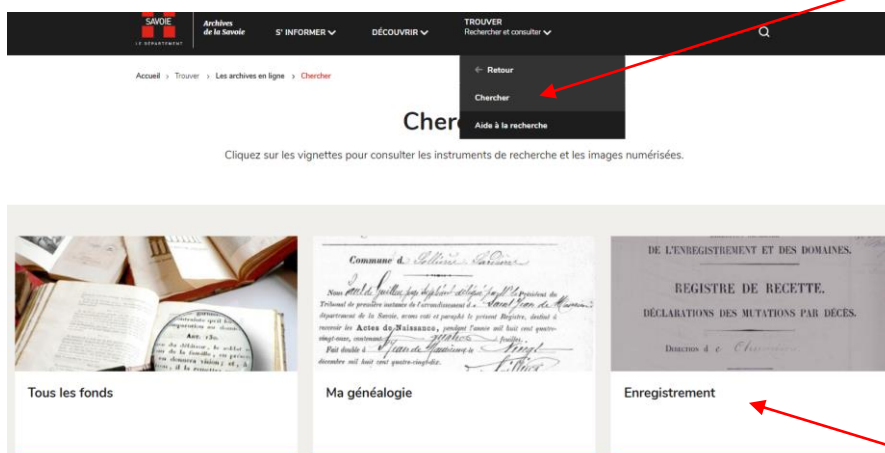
SAVOIE
LE DÉPARTEMENT
Archives de la Savoie
S' INFORMER
DÉCOUVRIR
TROUVER
Rechercher et consulter

← Retour
Chercher
Aide à la recherche

Accueil › Trouver › Les archives en ligne › Chercher

Cherc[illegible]

Cliquez sur les vignettes pour consulter les instruments de recherche et les images numérisées.

Tous les fonds

Commune d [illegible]
Nous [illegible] Président du Tribunal de première instance de l'arrondissement d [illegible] département de la Savoie, avons coté et paraphé le présent Registre, destiné à recevoir les Actes de Naissance, pendant l'année mil huit cent quatre-vingt-onze, contenant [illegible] feuilles.
Fait double à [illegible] le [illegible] décembre mil huit cent quatre-vingt-dix.

Ma généalogie

DE L'ENREGISTREMENT ET DES DOMAINES.
REGISTRE DE RECETTE.
DÉCLARATIONS DES MUTATIONS PAR DÉCÈS.
DIRECTION d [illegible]

Enregistrement